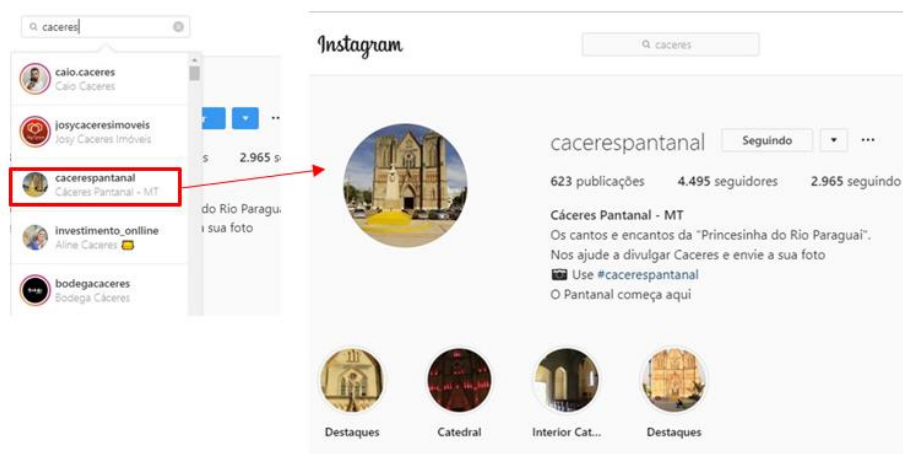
caceres

caio.caceres
Caio Caceres

josycaceresimoveis
Josy Caceres Imóveis

cacerespantanal
Cáceres Pantanal - MT

investimento_onlline
Aline Caceres

bodegacaceres
Bodega Cáceres

2.965 se

do Rio Paragu
sua foto

Instagram

caceres

cacerespantanal Seguindo ▾ ···

623 publicações 4.495 seguidores 2.965 seguindo

Cáceres Pantanal - MT
Os cantos e encantos da "Princesinha do Rio Paraguai".
Nos ajude a divulgar Caceres e envie a sua foto
Use #cacerespantanal
O Pantanal começa aqui

Destaques
Catedral
Interior Cat...
Destaques